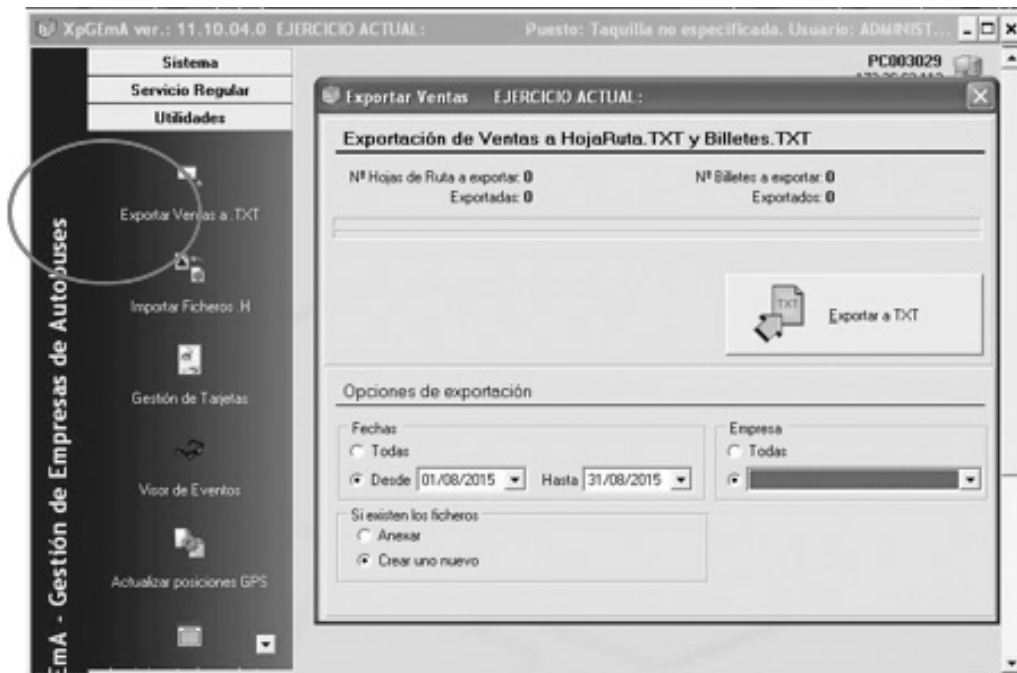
XpGEmA ver.: 11.10.04.0 EJERCICIO ACTUAL: Puesto: Taquilla no especificada. Usuario: ADMINIST...

Sistema
Servicio Regular
Utilidades

Exportar Ventas a .TXT
Importar Ficheros .H
Gestión de Tarjetas
Visor de Eventos
Actualizar posiciones GPS

EmA - Gestión de Empresas de Autobuses

PC003029
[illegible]

Exportar Ventas EJERCICIO ACTUAL:

Exportación de Ventas a HojaRuta.TXT y Billetes.TXT

Nº Hojas de Ruta a exportar: 0
Exportadas: 0
Nº Billetes a exportar: 0
Exportados: 0

TXT
Exportar a TXT

Opciones de exportación

Fechas
Todas
Desde 01/08/2015 Hasta 31/08/2015

Empresa
Todas

Si existen los ficheros
Anexar
Crear uno nuevo